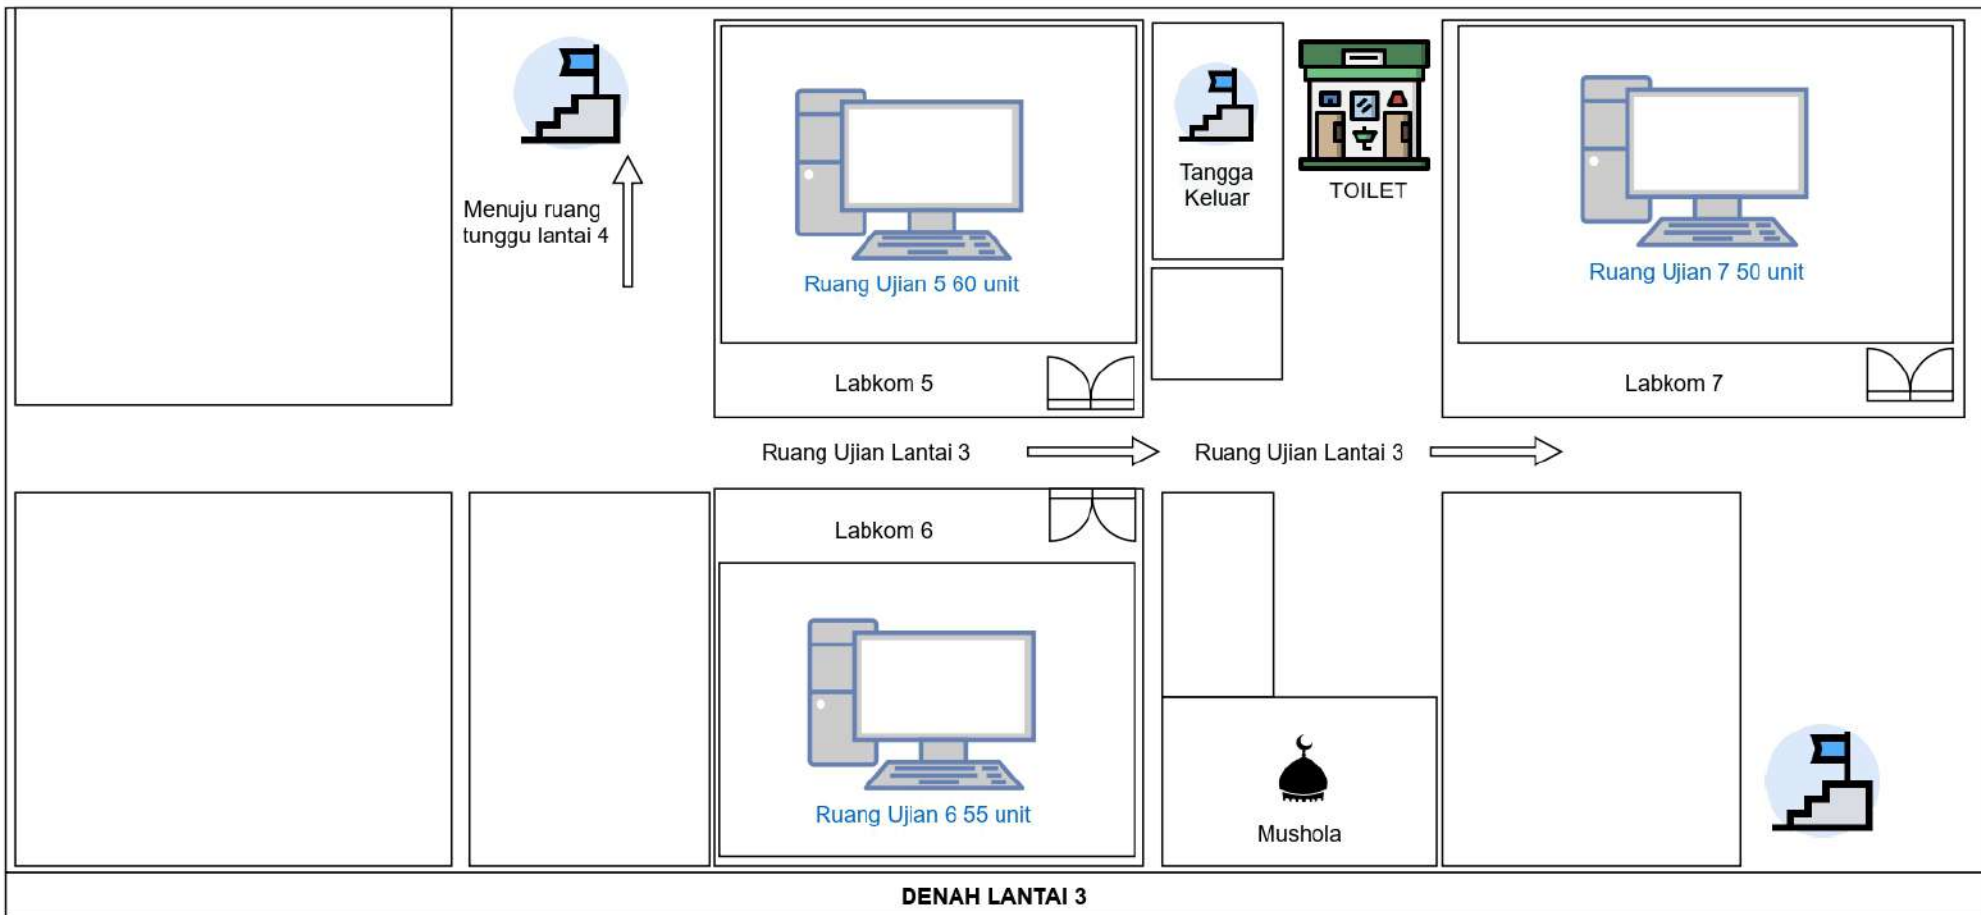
Menuju ruang tunggu lantai 4

Ruang Ujian 5 60 unit

Labkom 5

Tangga Keluar

TOILET

Ruang Ujian 7 50 unit

Labkom 7

Ruang Ujian Lantai 3

Ruang Ujian Lantai 3

Labkom 6

Ruang Ujian 6 55 unit

Mushola

DENAH LANTAI 3